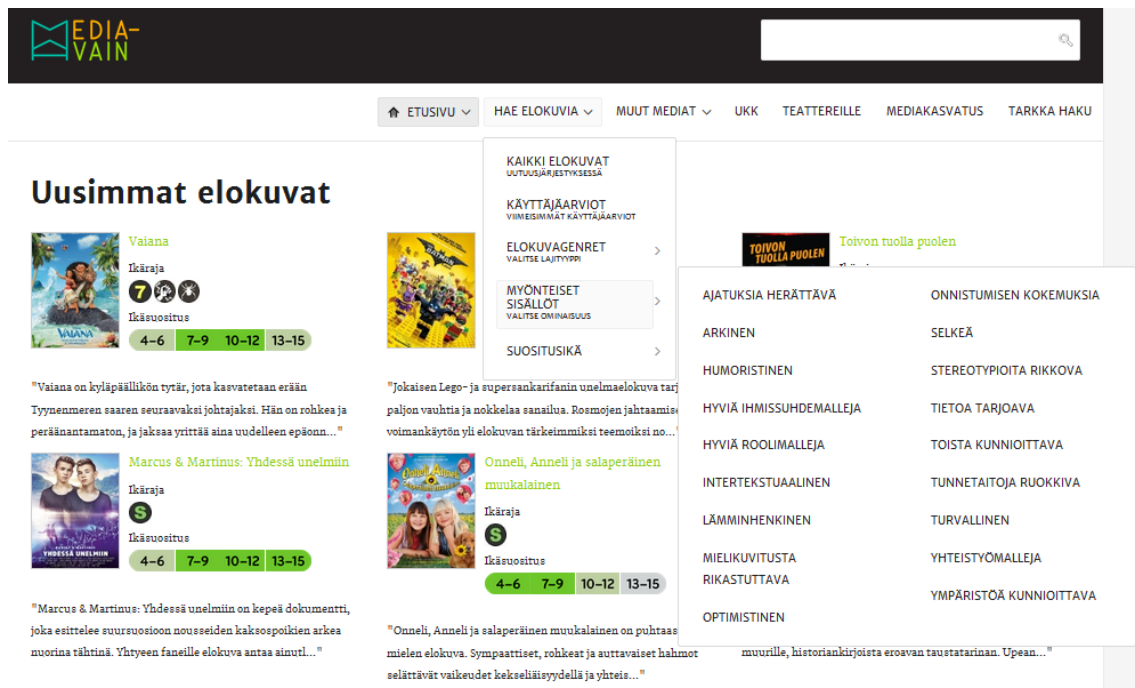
MEDIA-VAIN

ETUSIVU HAE ELOKUVIA MUUT MEDIAT UKK TEATTEREILLE MEDIAKASVATUS TARKKA HAKU

KAIKKI ELOKUVAT
UUTUUSJÄRJESTYKSESSÄ
KÄYTTÄJÄARVIOT
VIIMEISIMMÄT KÄYTTÄJÄARVIOT
ELOKUVAGENRET
VALITSE LAJITYYPPI
MYÖNTEISET SISÄLLÖT
VALITSE OMINAISUUS
SUOSITUSIKÄ

Uusimmat elokuvat

Vaiana
Ikäraja
7
Ikäsuositus
| 4–6 | 7–9 | 10–12 | 13–15 |
|---|---|---|---|

"Vaiana on kyläpäällikön tytär, jota kasvatetaan erään Tyynenmeren saaren seuraavaksi johtajaksi. Hän on rohkea ja peräänantamaton, ja jaksaa yrittää aina uudelleen epäonn..."

"Jokaisen Lego- ja supersankarifanin unelmaelokuva tar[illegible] paljon vauhtia ja nokkelaa sanailua. Rosmojen jahtaamise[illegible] voimankäytön yli elokuvan tärkeimmiksi teemoiksi no..."

Toivon tuolla puolen

Marcus & Martinus: Yhdessä unelmiin
Ikäraja
S
Ikäsuositus
| 4–6 | 7–9 | 10–12 | 13–15 |
|---|---|---|---|

"Marcus & Martinus: Yhdessä unelmiin on kepeä dokumentti, joka esittelee suursuosioon nousseiden kaksospoikien arkea nuorina tähtinä. Yhtyeen faneille elokuva antaa ainutl..."

Onneli, Anneli ja salaperäinen muukalainen
Ikäraja
S
Ikäsuositus
| 4–6 | 7–9 | 10–12 | 13–15 |
|---|---|---|---|

"Onneli, Anneli ja salaperäinen muukalainen on puhtaas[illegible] mielen elokuva. Sympaattiset, rohkeat ja auttavaiset hahmot selättävät vaikeudet kekseliäisyydellä ja yhteis..."

muurille, historiankirjoista eroavan taustatarinan. Upean..."

AJATUKSIA HERÄTTÄVÄ
ARKINEN
HUMORISTINEN
HYVIÄ IHMISSUHDEMALLEJA
HYVIÄ ROOLIMALLEJA
INTERTEKSTUAALINEN
LÄMMINHENKINEN
MIELIKUVITUSTA RIKASTUTTAVA
OPTIMISTINEN

ONNISTUMISEN KOKEMUKSIA
SELKEÄ
STEREOTYPIOITA RIKKOVA
TIETOA TARJOAVA
TOISTA KUNNIOITTAVA
TUNNETAITOJA RUOKKIVA
TURVALLINEN
YHTEISTYÖMALLEJA
YMPÄRISTÖÄ KUNNIOITTAVA